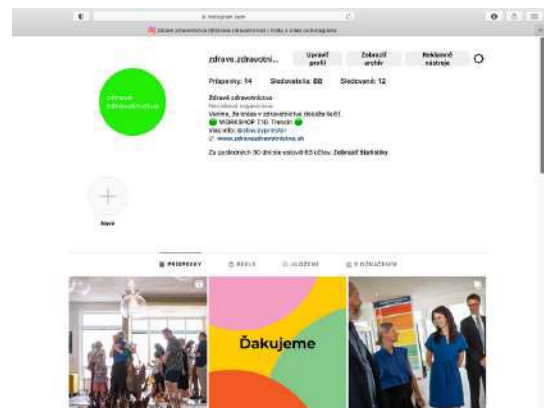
instagram.com

Zdravé zdravotníctvo (@zdrave.zdravotnictvo) • Fotky a videá na Instagrame

zdrave.zdravotni...

Upraviť profil

Zobraziť archív

Reklamné nástroje

Príspevky: 14

Sledovatelia: 88

Sledované: 12

Zdravé zdravotníctvo

Zdravé zdravotníctvo

Neziskové organizácie

Veríme, že zmena v zdravotníctve dokáže byť!

WORKSHOP 7.10. Trenčín

Viac info: @zkus.bysi.rybar

www.zdravezdravotnictvo.sk

Za posledných 30 dní ste oslovili 63 účtov. Zobraziť štatistiky

Nové

PRÍSPEVKY

REELS

ULOŽENÉ

S OZNAČENÍM

Ďakujeme